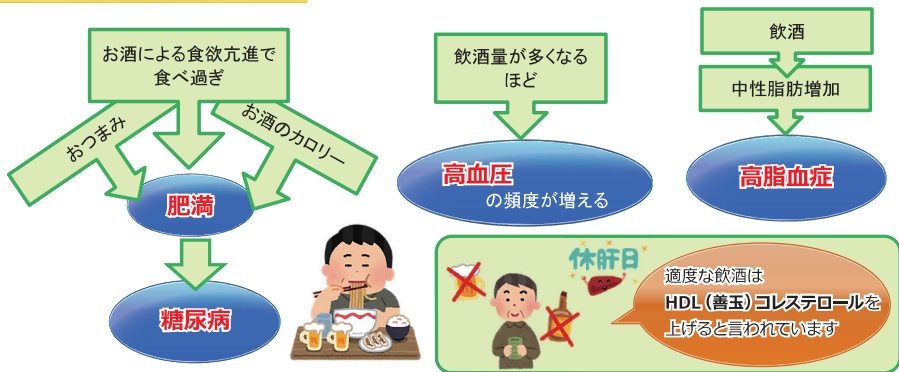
お酒による食欲亢進で食べ過ぎ

おつまみ

お酒のカロリー

肥満

糖尿病

飲酒量が多くなるほど

高血圧
の頻度が増える

飲酒

中性脂肪増加

高脂血症

休肝日

適度な飲酒は
HDL（善玉）コレステロールを
上げると言われています